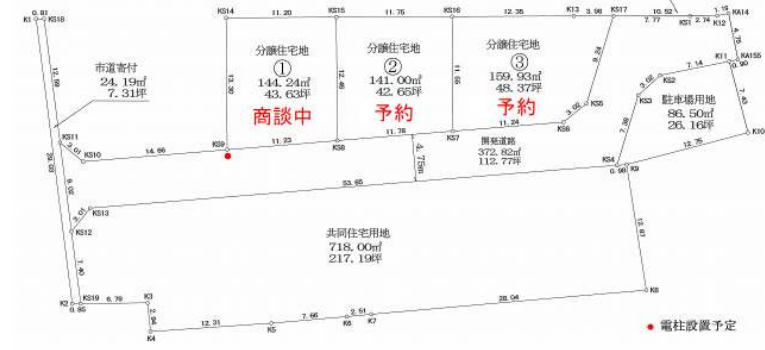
K1 0.97 KS18

市道寄付
24.19㎡
7.31坪

12.69

KS14 11.20 KS15 11.76 KS16 12.35 K13 3.98 KS17 10.52 KS 2.74 KS 1.15 KA14

分譲住宅地
①
144.24㎡
43.63坪
商談中

分譲住宅地
②
141.00㎡
42.65坪
予約

分譲住宅地
③
159.93㎡
48.37坪
予約

13.30 12.46 11.65 9.26 7.77 KS12 4.75 K11 0.90 KA155

KS2 7.14
KS3 3.02
駐車場用地
86.50㎡
26.16坪

KS11 3.01 KS10 14.66 KS9 11.23 KS8 11.78 KS7 11.24 KS6 3.00 KS5 7.36 7.40 12.75 K10

開発道路
372.82㎡
112.77坪
4.75m

20.03 9.02 53.65 KS4 0.98 K9

KS13 3.01 KS12

共同住宅用地
718.00㎡
217.19坪

7.40 12.67

K2 0.85 KS19 6.79 K3 2.64 K4 12.31 K5 7.66 K6 2.51 K7 28.94 K8

● 電柱設置予定